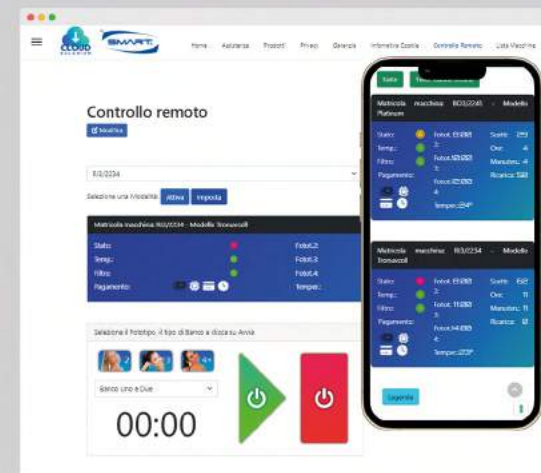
CLOUD SMART

Home Assistenza Prodotti Privacy Generale Informativa Cookie Controllo Remoto Lista Macchine

Controllo remoto

Modifica

R13/2234

Seleziona una Modalità: Attiva Imposta

Matricola macchina: R03/2234 - Modello Tronavcell

Stato:
Temp.:
Filtro:
Pagamento:

Fotot.2:
Fotot.3:
Fotot.4:
Tempo:

Seleziona il Fototipo, il tipo di Banco e clicca su Avvia

2 3 4+

Banco uno e Due

00:00

Salva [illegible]

Matricola macchina: R03/2245 - Modello Platinum

Stato:
Temp.:
Filtro:
Pagamento:

Fotot. 1:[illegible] 2:
Fotot.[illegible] 3:
Fotot.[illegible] 4:
Tempo: 24°

Scatti: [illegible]
Ore: 4
Manuten.: 4
Ricarica: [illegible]

Matricola macchina: R13/2234 - Modello Tronavcell

Stato:
Temp.:
Filtro:
Pagamento:

Fotot. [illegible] 2:
Fotot. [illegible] 3:
Fotot.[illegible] 4:
Tempo: 23°

Scatti: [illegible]
Ore: 11
Manuten.: 11
Ricarica: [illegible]

Legenda